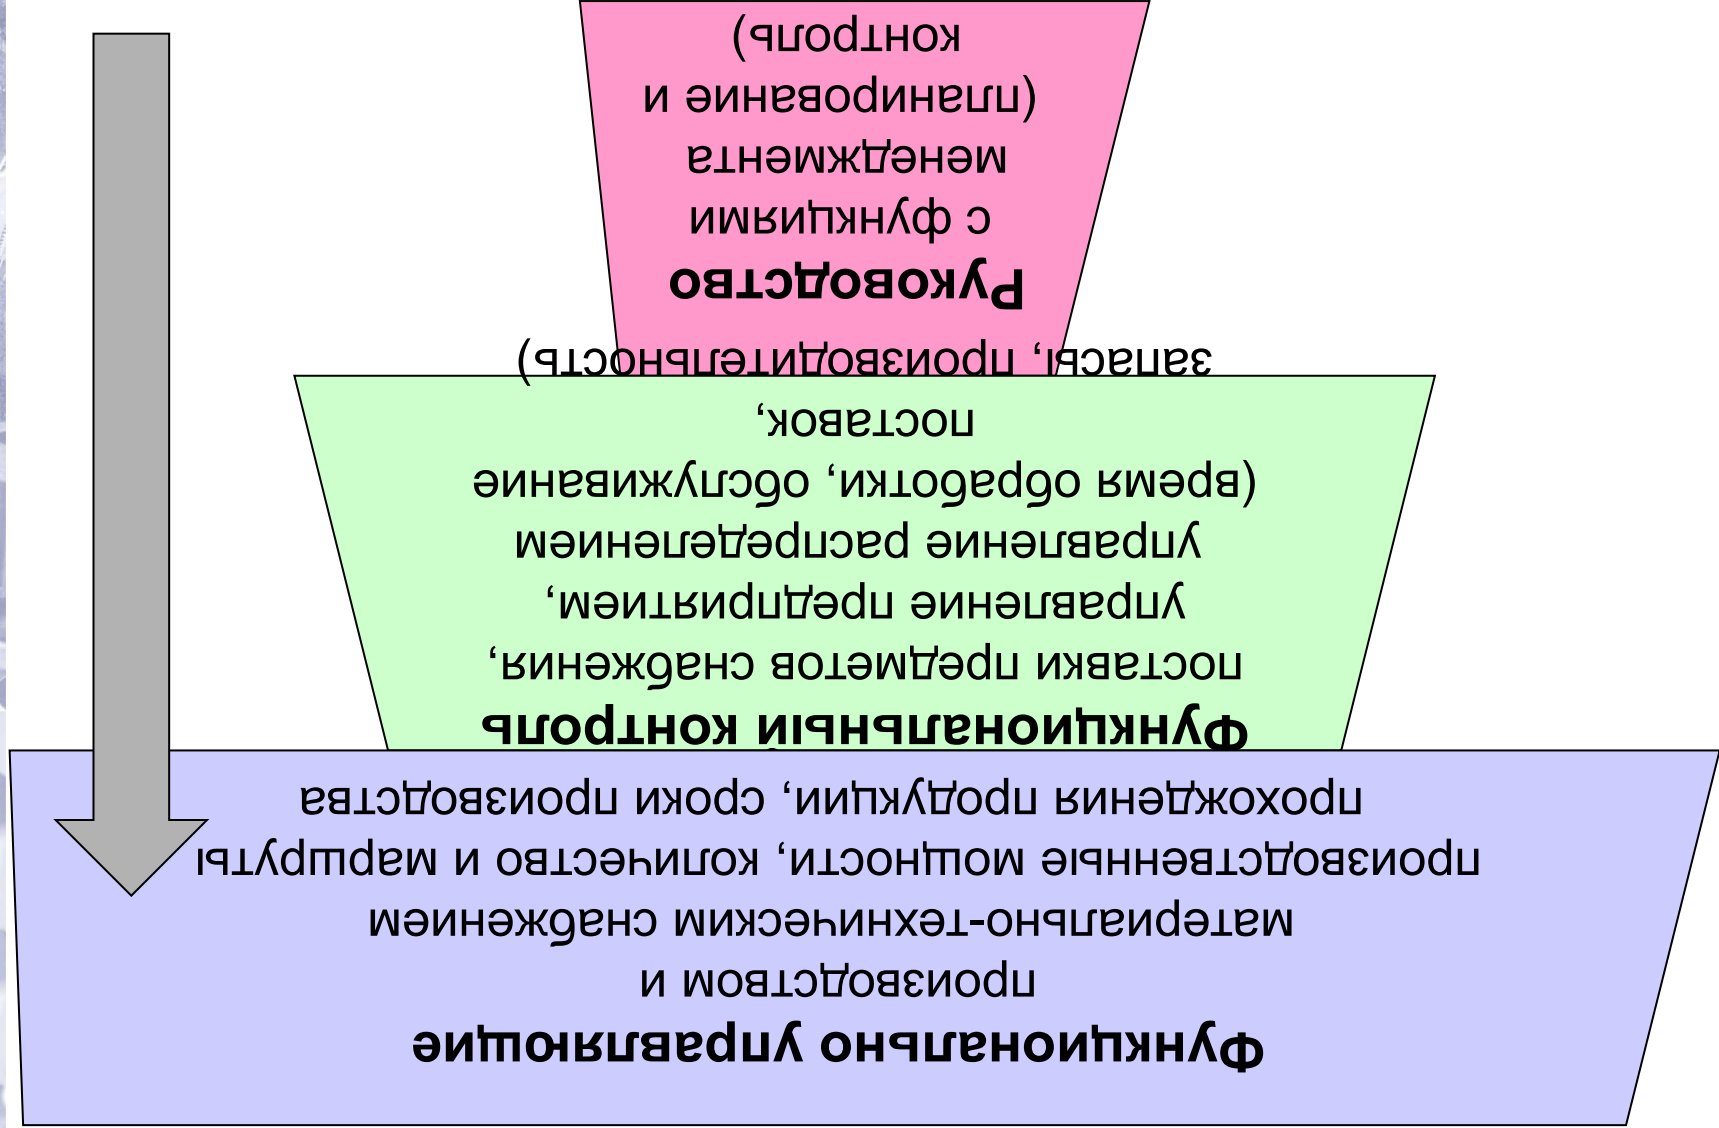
**Руководство** с функциями менеджмента (планирование и контроль)

**Функциональный контроль** поставки предметов снабжения, управление предприятием, управление распределением (время обработки, обслуживание поставок, запасы, производительность)

**Функционально управляющие** производством и материально-техническим снабжением производственные мощности, количество и маршруты прохождения продукции, сроки производства